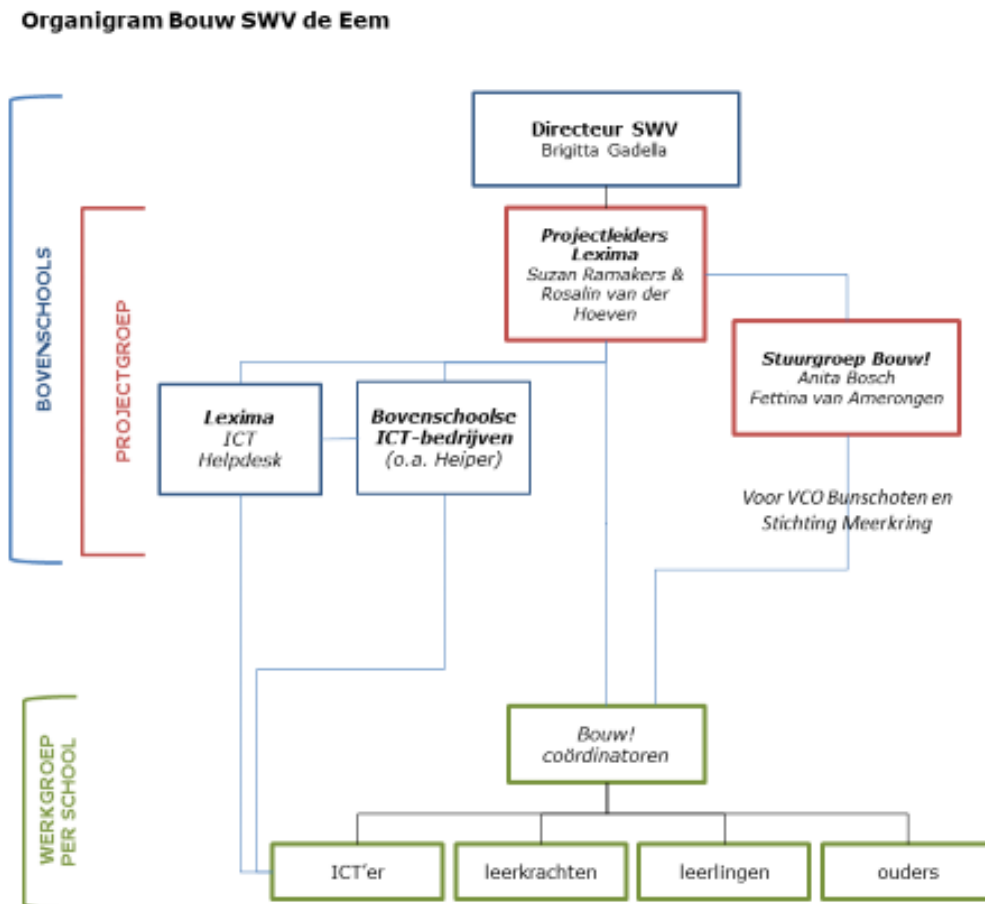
Organigram Bouw SWV de Eem

BOVENSCHOOLS

PROJECTGROEP

Directeur SWV
Brigitta Gadella

Projectleiders Lexima
Suzan Ramakers & Rosalin van der Hoeven

Stuurgroep Bouw!
Anita Bosch
Fettina van Amerongen

Lexima
ICT
Helpdesk

Bovenschoolse ICT-bedrijven
(o.a. Heiper)

Voor VCO Bunschoten en Stichting Meerkring

WERKGROEP PER SCHOOL

Bouw!
coördinatoren

ICT'er

leerkrachten

leerlingen

ouders